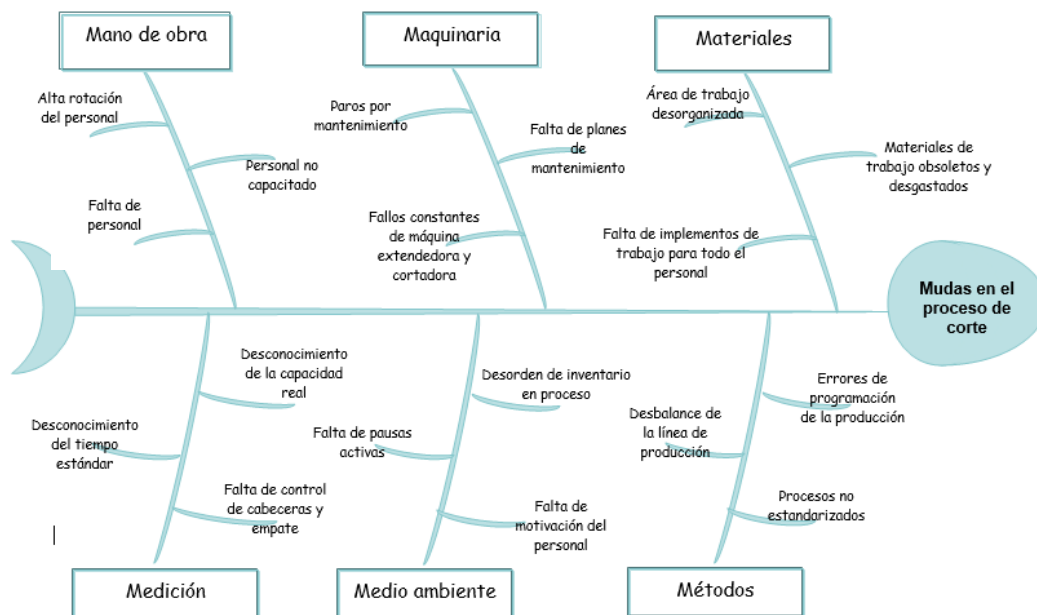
Mano de obra

Alta rotación del personal

Personal no capacitado

Falta de personal

Maquinaria

Paros por mantenimiento

Falta de planes de mantenimiento

Fallos constantes de máquina extendedora y cortadora

Materiales

Área de trabajo desorganizada

Materiales de trabajo obsoletos y desgastados

Falta de implementos de trabajo para todo el personal

Mudas en el proceso de corte

Desconocimiento de la capacidad real

Desconocimiento del tiempo estándar

Falta de control de cabeceras y empate

Desorden de inventario en proceso

Falta de pausas activas

Falta de motivación del personal

Errores de programación de la producción

Desbalance de la línea de producción

Procesos no estandarizados

Medición

Medio ambiente

Métodos